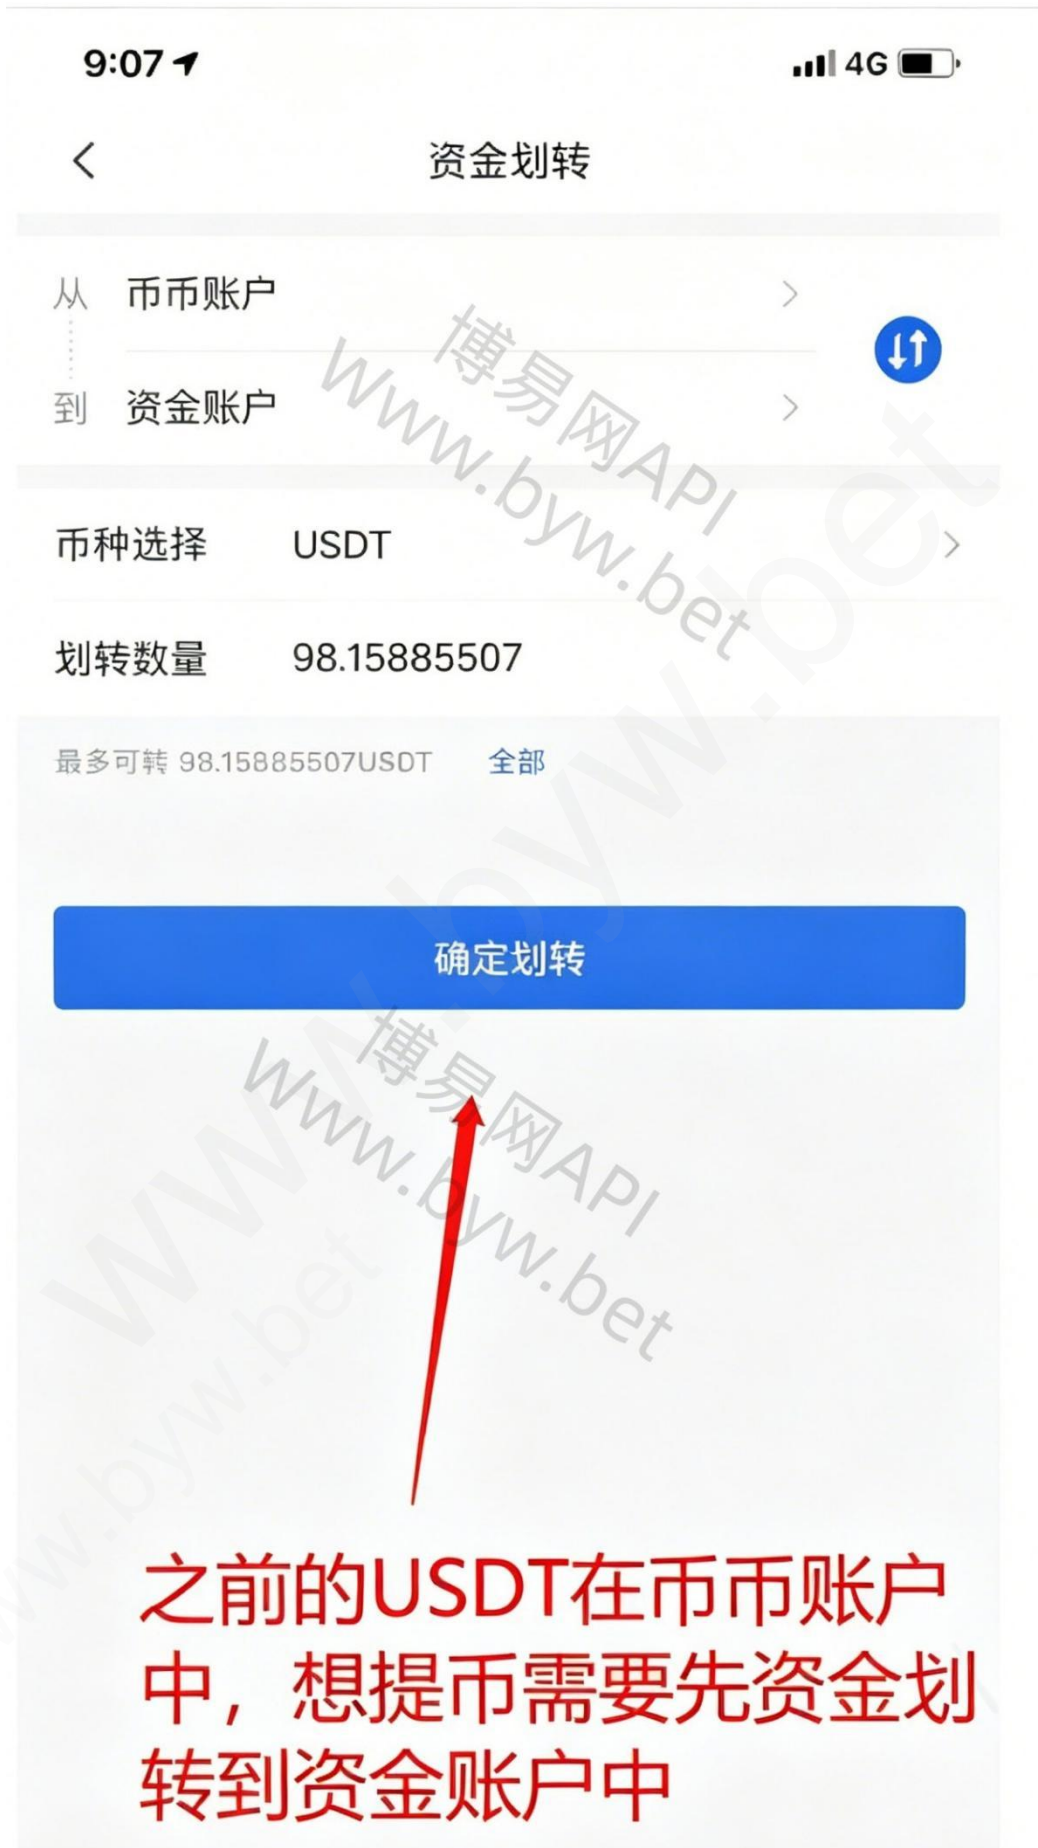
9:07

4G

资金划转

从 币币账户

到 资金账户

币种选择 USDT

划转数量 98.15885507

最多可转 98.15885507USDT 全部

确定划转

之前的USDT在币币账户中，想提币需要先资金划转到资金账户中

博易网API
Www.byw.bet

博易网API
Www.byw.bet

www.byw.bet

www.byw.bet